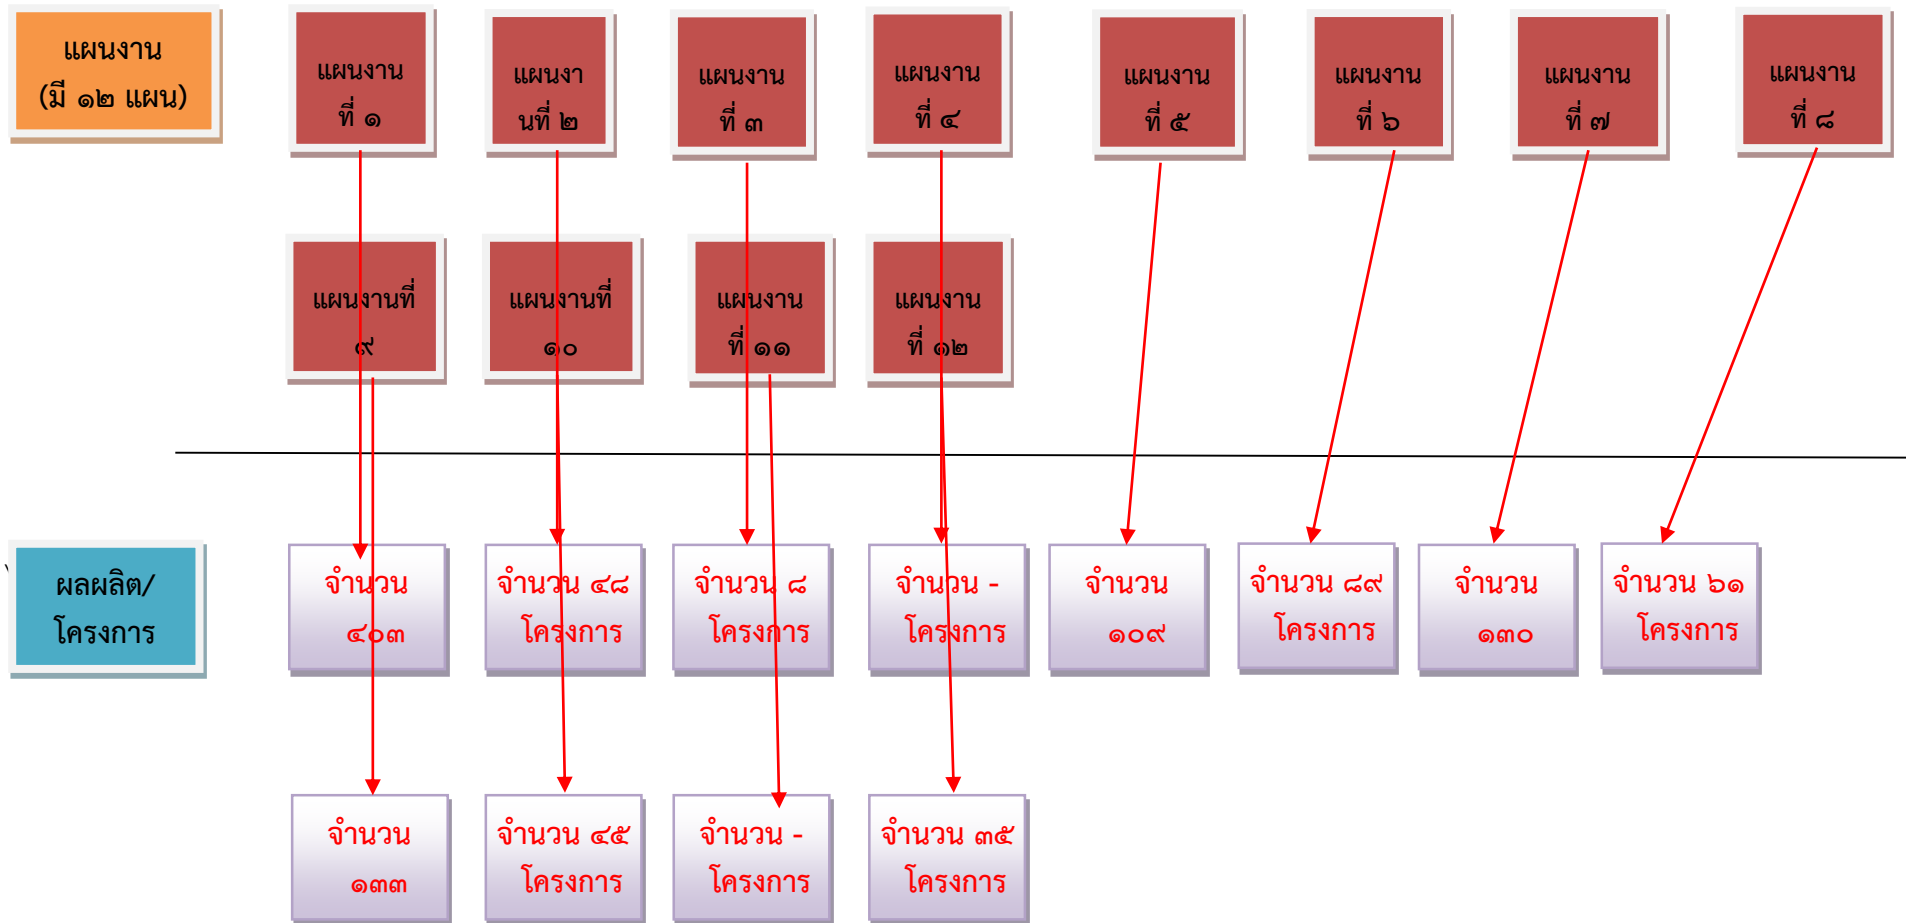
แผนงาน
(มี ๑๒ แผน)

แผนงาน ที่ ๑

แผนงา นที่ ๒

แผนงาน ที่ ๓

แผนงาน ที่ ๔

แผนงาน ที่ ๕

แผนงาน ที่ ๖

แผนงาน ที่ ๗

แผนงาน ที่ ๘

แผนงานที่ ๙

แผนงานที่ ๑๐

แผนงาน ที่ ๑๑

แผนงาน ที่ ๑๒

ผลผลิต/ โครงการ

จำนวน ๔๐๓

จำนวน ๔๘ โครงการ

จำนวน ๘ โครงการ

จำนวน - โครงการ

จำนวน ๑๐๙

จำนวน ๘๙ โครงการ

จำนวน ๑๓๐

จำนวน ๖๑ โครงการ

จำนวน ๑๓๓

จำนวน ๔๕ โครงการ

จำนวน - โครงการ

จำนวน ๓๕ โครงการ